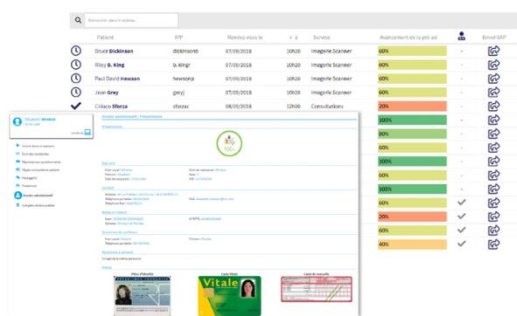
Recherche dans le tableau...

| Patient | IPP | Rendez-vous le | à | Service | Avancement de la pré-ad | | Envoi SAP |
|---|---|---|---|---|---|---|---|
| Bruce Dickinson | dickinsonb | 07/09/2018 | 10h30 | Imagerie Scanner | 60% | - | |
| Riley B. King | b_King | 07/09/2018 | 10h30 | Imagerie Scanner | 60% | - | |
| Paul David Hewson | hewsonp | 07/09/2018 | 10h30 | Imagerie Scanner | 60% | - | |
| Jean Grey | greyj | 07/09/2018 | 10h30 | Imagerie Scanner | 60% | - | |
| Cintacio Sforza | sforzac | 08/09/2018 | 12h00 | Consultations | 20% | - | |
| | | | | | 100% | | |
| | | | | | 100% | | |
| | | | | | 100% | | |
| | | | | | 100% | | |
| | | | | | 100% | | |
| | | | | | 60% | | |
| | | | | | 20% | | |
| | | | | | 60% | | |
| | | | | | 40% | | |

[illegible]

Dossier administratif

Pièce d'identité

Carte Vitale

Carte de mutuelle

Vitale